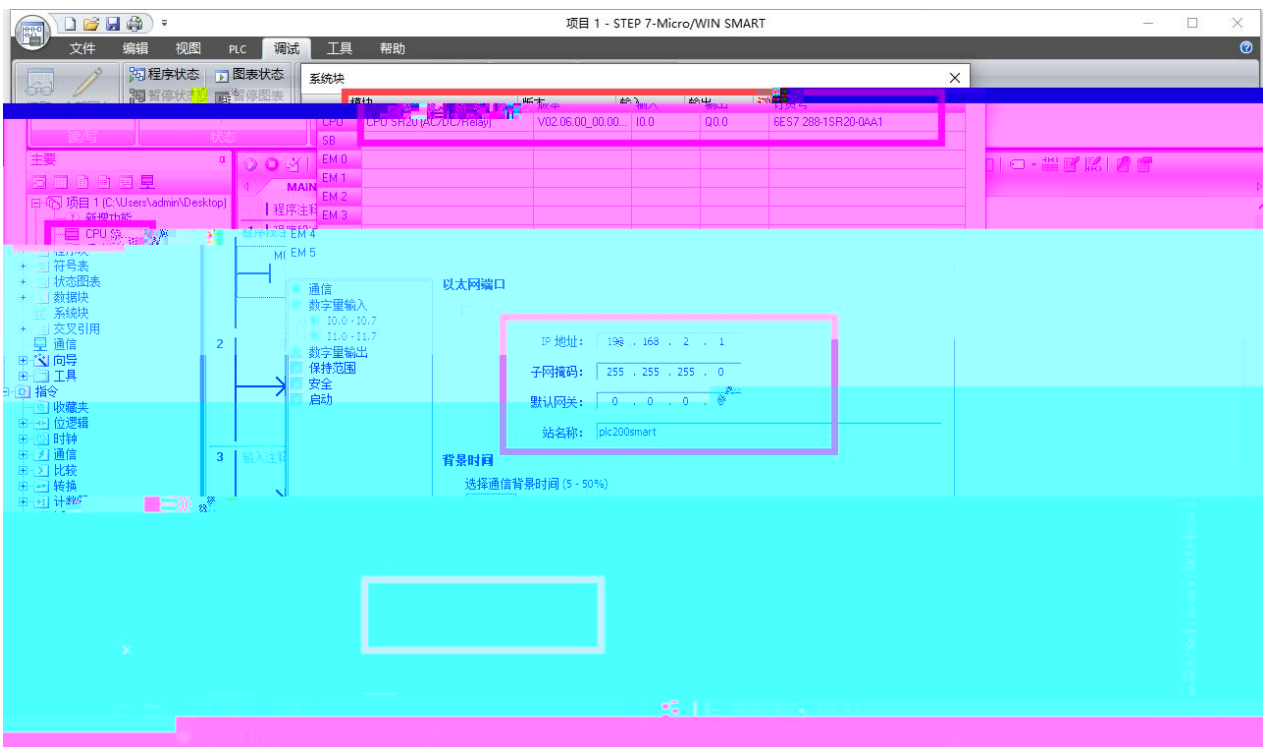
项目 1 - STEP 7-Micro/WIN SMART

文件 编辑 视图 PLC 调试 工具 帮助

程序状态 图表状态
暂停状态 暂停图表

读/写 状态

主要
项目 1 (C:\Users\admin\Desktop)
新增功能
CPU
程序块
符号表
状态图表
数据块
系统块
交叉引用
通信
向导
工具
指令
收藏夹
位逻辑
时钟
通信
比较
转换
计数器

MAIN
程序注释
程序段注释

2
3 输入注释

系统块

| 模块 | 版本 | 输入 | 输出 | 订货号 |
|---|---|---|---|---|
| CPU | CPU SR20 (AC/DC/Relay) | V02.06.00_00.00... | I0.0 | Q0.0 | 6ES7 288-1SR20-0AA1 |
| SB | | | | |
| EM 0 | | | | |
| EM 1 | | | | |
| EM 2 | | | | |
| EM 3 | | | | |
| EM 4 | | | | |
| EM 5 | | | | |

通信
数字量输入
I0.0 - I0.7
I1.0 - I1.7
数字量输出
保持范围
安全
启动

以太网端口

IP 地址: 192 . 168 . 2 . 1
子网掩码: 255 . 255 . 255 . 0
默认网关: 0 . 0 . 0 . 0
站名称: plc200smart

背景时间
选择通信背景时间 (5 - 50%)